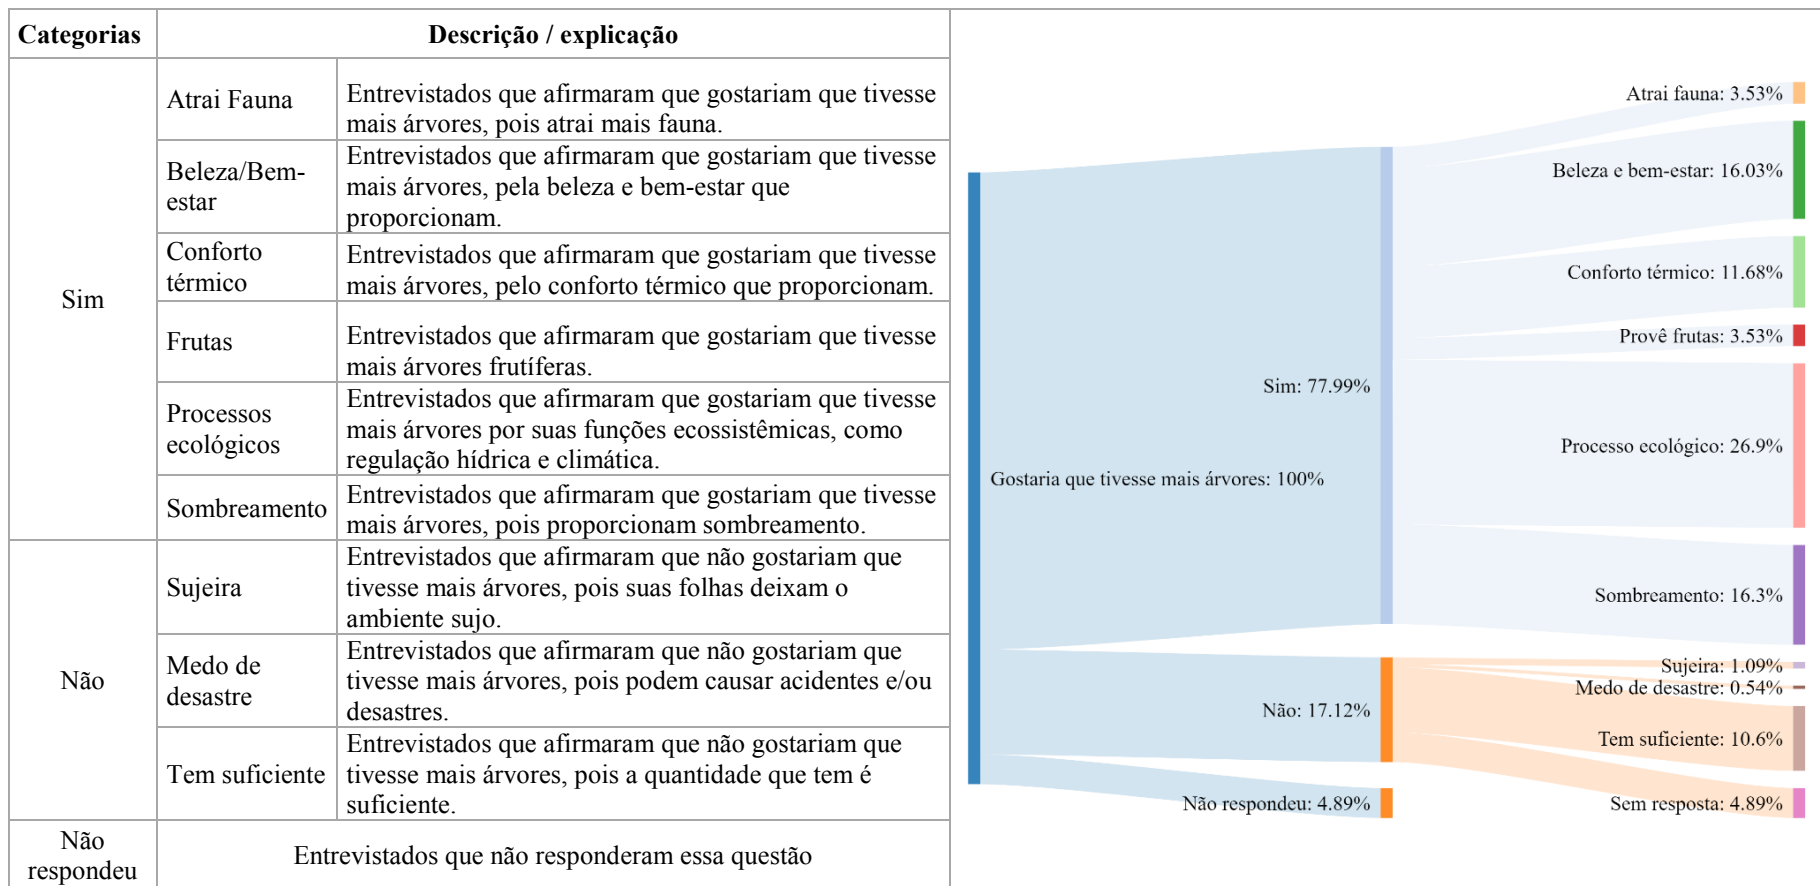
| Categorias | Descrição / explicação | |
|---|---|---|
| Sim | Atrai Fauna | Entrevistados que afirmaram que gostariam que tivesse mais árvores, pois atrai mais fauna. |
| | Beleza/Bem-estar | Entrevistados que afirmaram que gostariam que tivesse mais árvores, pela beleza e bem-estar que proporcionam. |
| | Conforto térmico | Entrevistados que afirmaram que gostariam que tivesse mais árvores, pelo conforto térmico que proporcionam. |
| | Frutas | Entrevistados que afirmaram que gostariam que tivesse mais árvores frutíferas. |
| | Processos ecológicos | Entrevistados que afirmaram que gostariam que tivesse mais árvores por suas funções ecossistêmicas, como regulação hídrica e climática. |
| | Sombreamento | Entrevistados que afirmaram que gostariam que tivesse mais árvores, pois proporcionam sombreamento. |
| Não | Sujeira | Entrevistados que afirmaram que não gostariam que tivesse mais árvores, pois suas folhas deixam o ambiente sujo. |
| | Medo de desastre | Entrevistados que afirmaram que não gostariam que tivesse mais árvores, pois podem causar acidentes e/ou desastres. |
| | Tem suficiente | Entrevistados que afirmaram que não gostariam que tivesse mais árvores, pois a quantidade que tem é suficiente. |
| Não respondeu | Entrevistados que não responderam essa questão | |

Gostaria que tivesse mais árvores: 100%
Sim: 77.99%
Não: 17.12%
Não respondeu: 4.89%
Atrai fauna: 3.53%
Beleza e bem-estar: 16.03%
Conforto térmico: 11.68%
Provê frutas: 3.53%
Processo ecológico: 26.9%
Sombreamento: 16.3%
Sujeira: 1.09%
Medo de desastre: 0.54%
Tem suficiente: 10.6%
Sem resposta: 4.89%